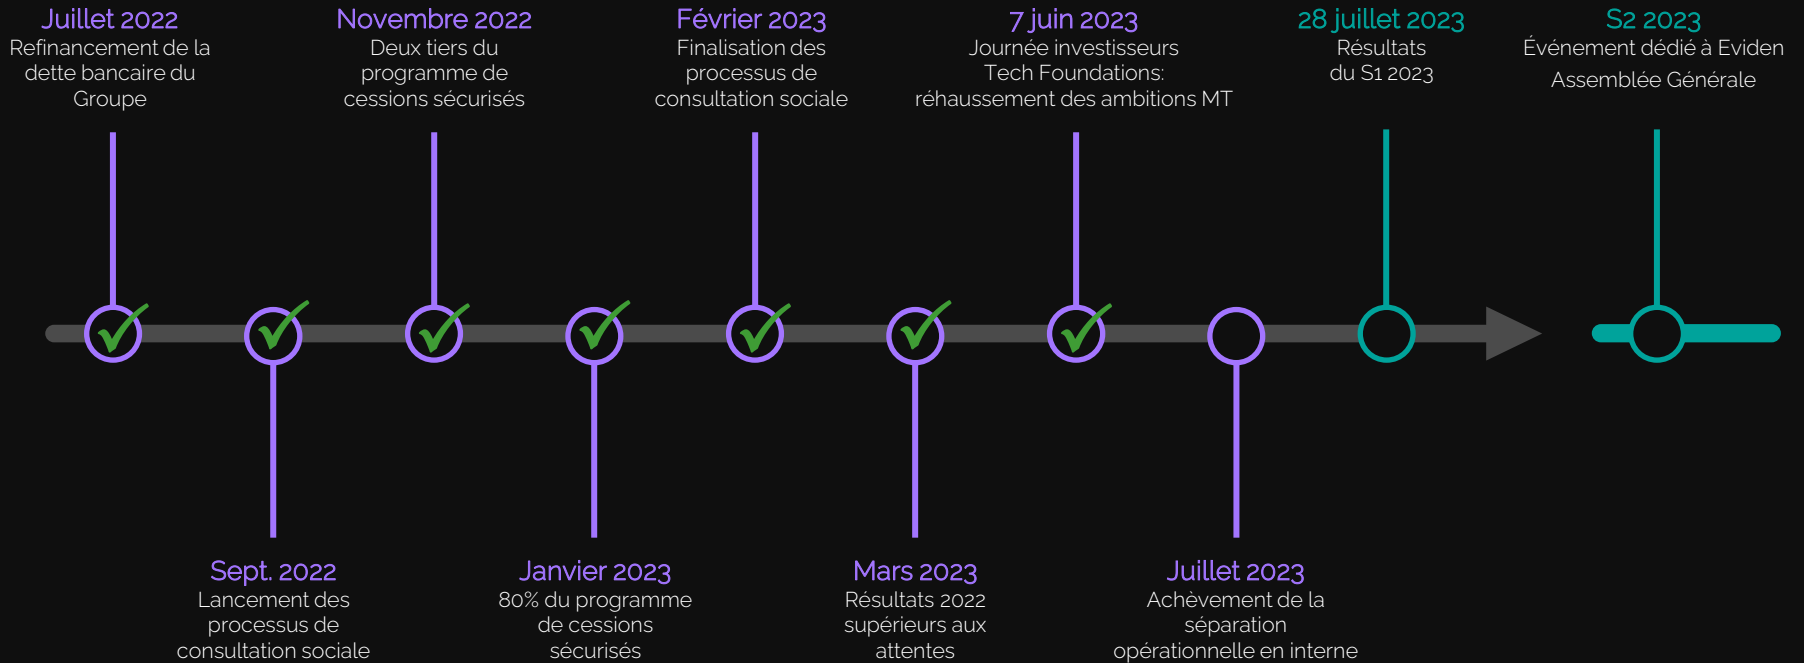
Juillet 2022
Refinancement de la dette bancaire du Groupe

Novembre 2022
Deux tiers du programme de cessions sécurisés

Février 2023
Finalisation des processus de consultation sociale

7 juin 2023
Journée investisseurs Tech Foundations: réhaussement des ambitions MT

28 juillet 2023
Résultats du S1 2023

S2 2023
Événement dédié à Eviden
Assemblée Générale

Sept. 2022
Lancement des processus de consultation sociale

Janvier 2023
80% du programme de cessions sécurisés

Mars 2023
Résultats 2022 supérieurs aux attentes

Juillet 2023
Achèvement de la séparation opérationnelle en interne